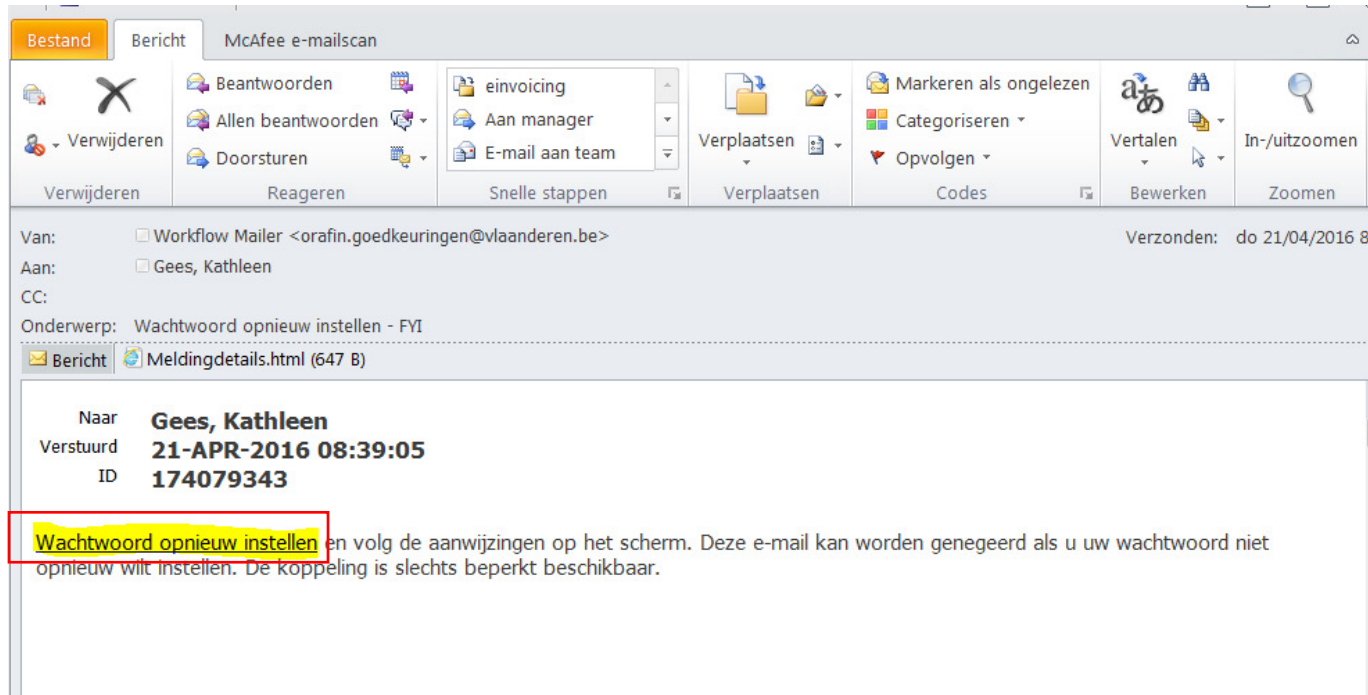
Bestand Bericht McAfee e-mailscan

Verwijderen
Verwijderen

Beantwoorden
Allen beantwoorden
Doorsturen
Reageren

einvoicing
Aan manager
E-mail aan team
Snelle stappen

Verplaatsen
Verplaatsen

Markeren als ongelezen
Categoriseren
Opvolgen
Codes

Vertalen
Bewerken

In-/uitzoomen
Zoomen

Van: Workflow Mailer <orafin.goedkeuringen@vlaanderen.be>
Verzonden: do 21/04/2016 8
Aan: Gees, Kathleen
CC:
Onderwerp: Wachtwoord opnieuw instellen - FYI

Bericht Meldingdetails.html (647 B)

| Naar | Gees, Kathleen |
|---|---|
| Verstuurd | 21-APR-2016 08:39:05 |
| ID | 174079343 |

Wachtwoord opnieuw instellen en volg de aanwijzingen op het scherm. Deze e-mail kan worden genegeerd als u uw wachtwoord niet opnieuw wilt instellen. De koppeling is slechts beperkt beschikbaar.